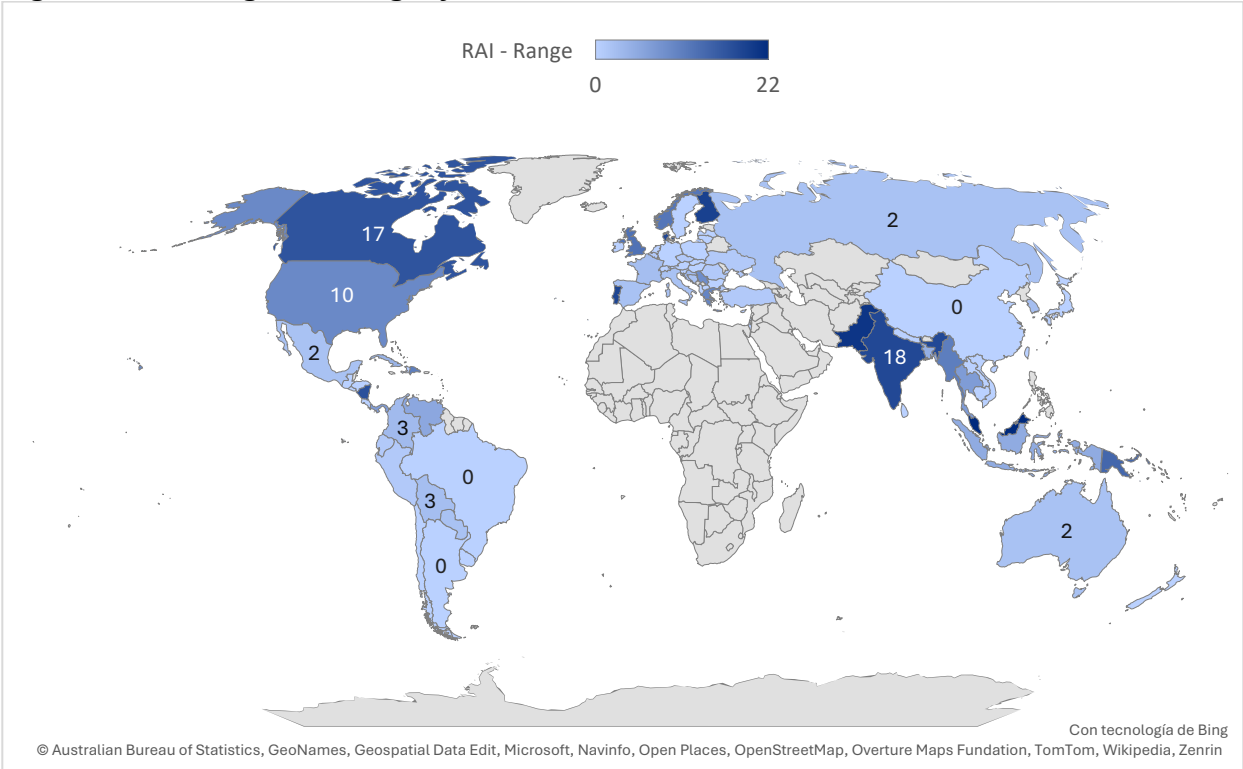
RAI - Range
0
22

17
10
2
3
3
0
0
2
0
18
2

Con tecnología de Bing
© Australian Bureau of Statistics, GeoNames, Geospatial Data Edit, Microsoft, Navinfo, Open Places, OpenStreetMap, Overture Maps Fundation, TomTom, Wikipedia, Zenrin